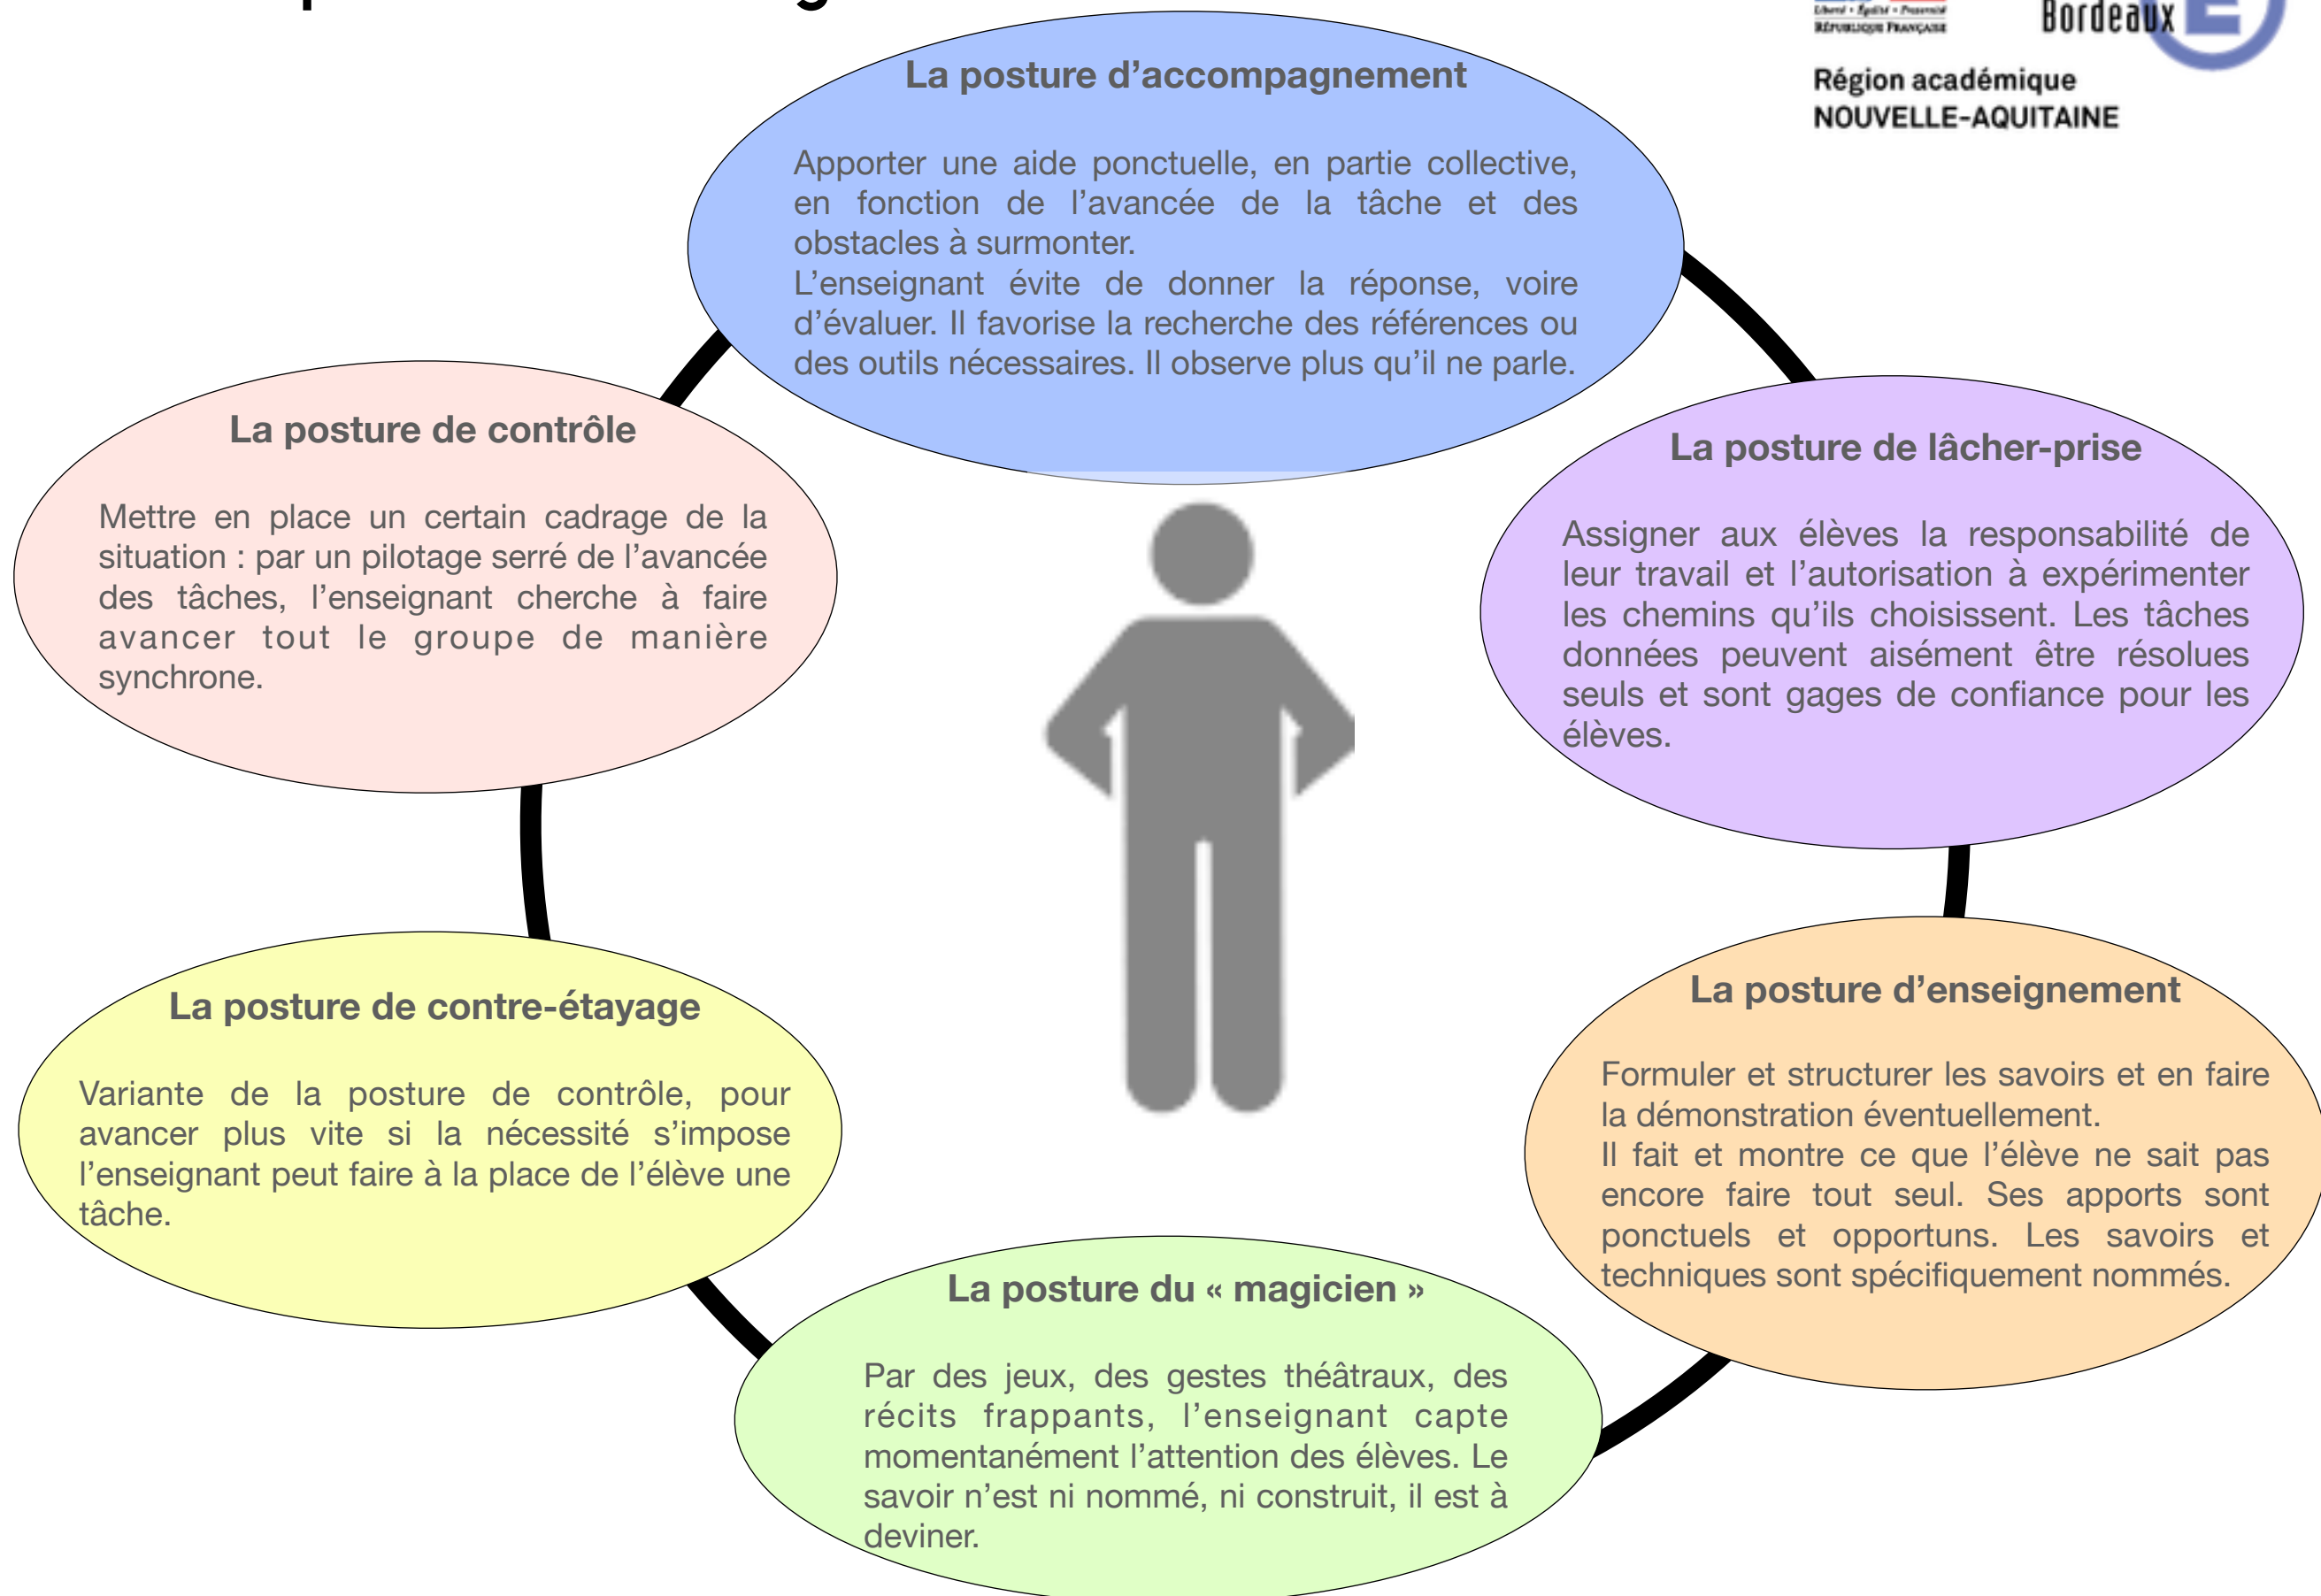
Liberté • Égalité • Fraternité
RÉPUBLIQUE FRANÇAISE

Bordeaux

Région académique
NOUVELLE-AQUITAINE

La posture d'accompagnement

Apporter une aide ponctuelle, en partie collective, en fonction de l'avancée de la tâche et des obstacles à surmonter.
L'enseignant évite de donner la réponse, voire d'évaluer. Il favorise la recherche des références ou des outils nécessaires. Il observe plus qu'il ne parle.

La posture de contrôle

Mettre en place un certain cadrage de la situation : par un pilotage serré de l'avancée des tâches, l'enseignant cherche à faire avancer tout le groupe de manière synchrone.

La posture de lâcher-prise

Assigner aux élèves la responsabilité de leur travail et l'autorisation à expérimenter les chemins qu'ils choisissent. Les tâches données peuvent aisément être résolues seuls et sont gages de confiance pour les élèves.

La posture de contre-étayage

Variante de la posture de contrôle, pour avancer plus vite si la nécessité s'impose l'enseignant peut faire à la place de l'élève une tâche.

La posture d'enseignement

Formuler et structurer les savoirs et en faire la démonstration éventuellement.
Il fait et montre ce que l'élève ne sait pas encore faire tout seul. Ses apports sont ponctuels et opportuns. Les savoirs et techniques sont spécifiquement nommés.

La posture du « magicien »

Par des jeux, des gestes théâtraux, des récits frappants, l'enseignant capte momentanément l'attention des élèves. Le savoir n'est ni nommé, ni construit, il est à deviner.